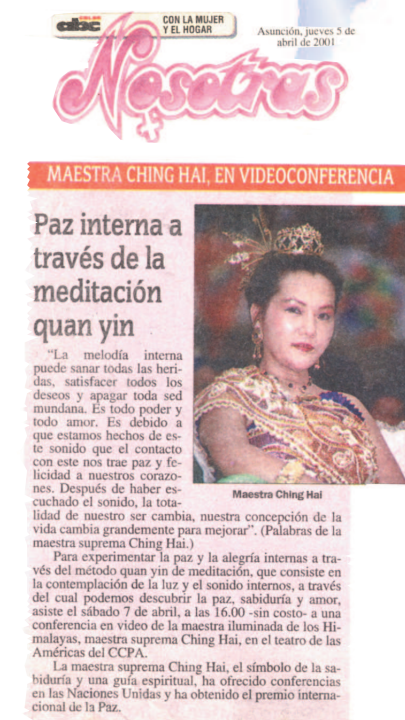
abc CON LA MUJER Y EL HOGAR

Asunción, jueves 5 de abril de 2001

Nosotras

MAESTRA CHING HAI, EN VIDEOCONFERENCIA

Paz interna a través de la meditación quan yin

"La melodía interna puede sanar todas las heridas, satisfacer todos los deseos y apagar toda sed mundana. Es todo poder y todo amor. Es debido a que estamos hechos de este sonido que el contacto con este nos trae paz y felicidad a nuestros corazones. Después de haber escuchado el sonido, la totalidad de nuestro ser cambia, nuestra concepción de la vida cambia grandemente para mejorar". (Palabras de la maestra suprema Ching Hai.)

Maestra Ching Hai

Para experimentar la paz y la alegría internas a través del método quan yin de meditación, que consiste en la contemplación de la luz y el sonido internos, a través del cual podemos descubrir la paz, sabiduría y amor, asiste el sábado 7 de abril, a las 16.00 -sin costo- a una conferencia en video de la maestra iluminada de los Himalayas, maestra suprema Ching Hai, en el teatro de las Américas del CCPA.

La maestra suprema Ching Hai, el símbolo de la sabiduría y una guía espiritual, ha ofrecido conferencias en las Naciones Unidas y ha obtenido el premio internacional de la Paz.